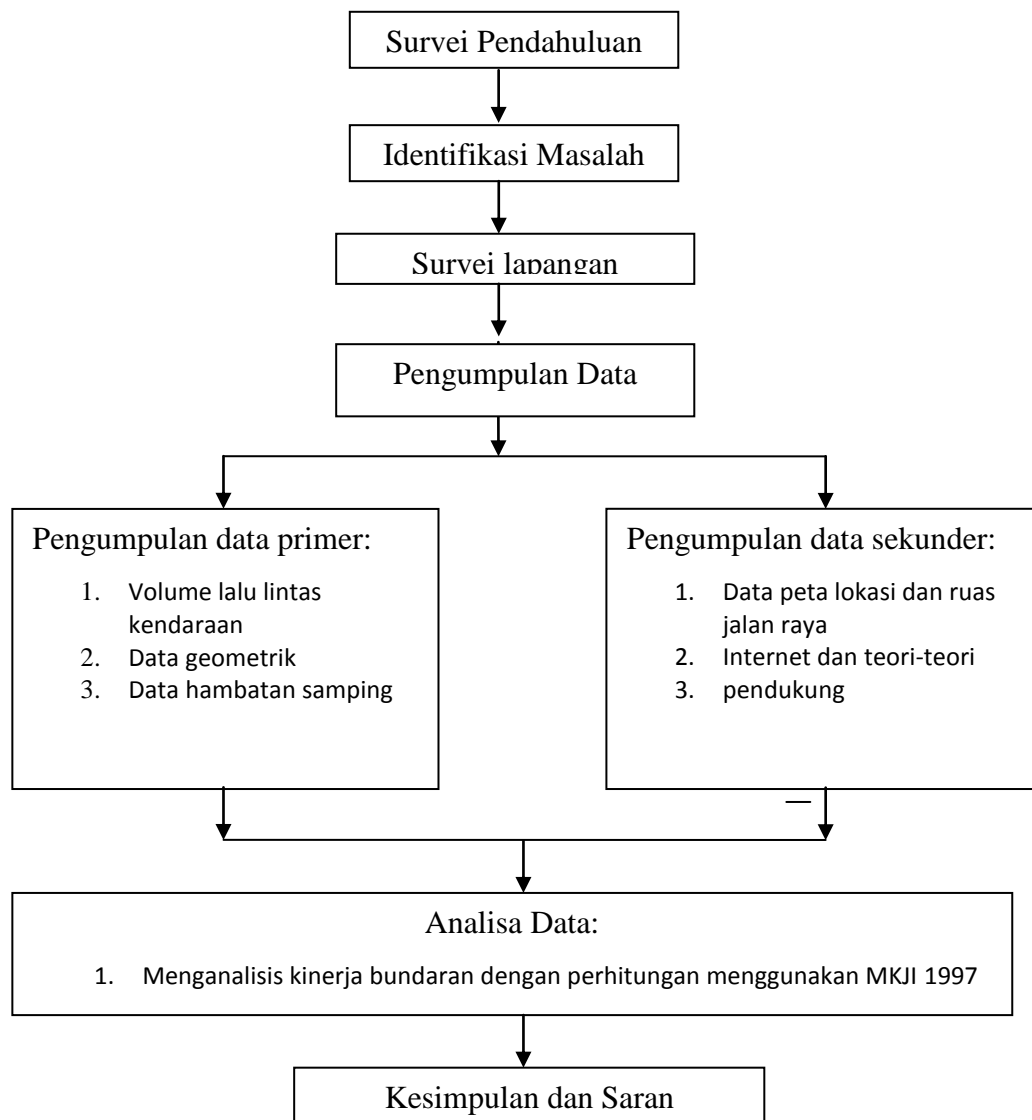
Survei Pendahuluan

Identifikasi Masalah

Survei lapangan

Pengumpulan Data

Pengumpulan data primer:

1. Volume lalu lintas kendaraan
2. Data geometrik
3. Data hambatan samping

Pengumpulan data sekunder:

1. Data peta lokasi dan ruas jalan raya
2. Internet dan teori-teori
3. pendukung

Analisa Data:

1. Menganalisis kinerja bundaran dengan perhitungan menggunakan MKJI 1997

Kesimpulan dan Saran